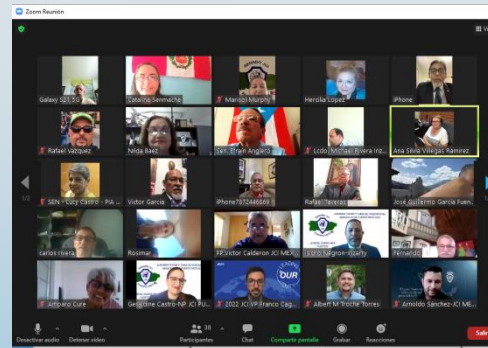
Zoom Reunión

Galaxy S21 5G
Catalina Senmache
Marisol Murphy
Herslilia Lopez
iPhone
Rafael Vazquez
Nilda Baez
Sen. Efrain Anglero
Lcdo. Michael Rivera Irz...
Ana Silvia Villegas Ramirez
SEN - Lucy Castro - PIA ...
Victor Garcia
iPhone7872446069
Rafael Tavarez
José Guillermo Garcia Fuen...
carlos rivera
Rosimar
PP Victor Calderon JCI MEX...
Lolo Negron-Hearty
Fernando
Amparo Cure
Geraldine Castro-NP JCI PU...
2022 JCI VP Franco Cag...
Albert M Troche Torres
Arnoldo Sanchez-JCI ME...

1/2

Desactivar audio
Detener video
Participantes 38
Chat
Compartir pantalla
Grabar
Reacciones
Salir